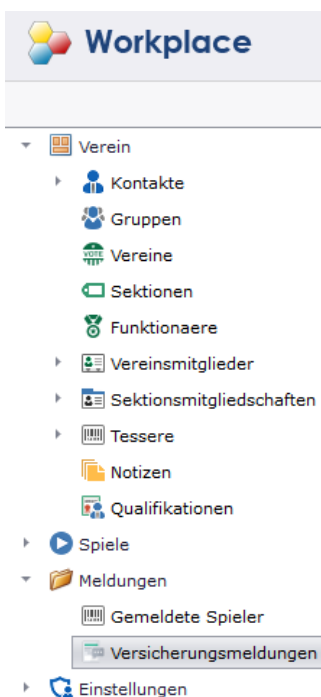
Workplace

Verein
Kontakte
Gruppen
VOTE
Vereine
Sektionen
Funktionaere
Vereinsmitglieder
Sektionsmitgliedschaften
Tessere
Notizen
Qualifikationen
Spiele
Meldungen
Gemeldete Spieler
Versicherungsmeldungen
Einstellungen